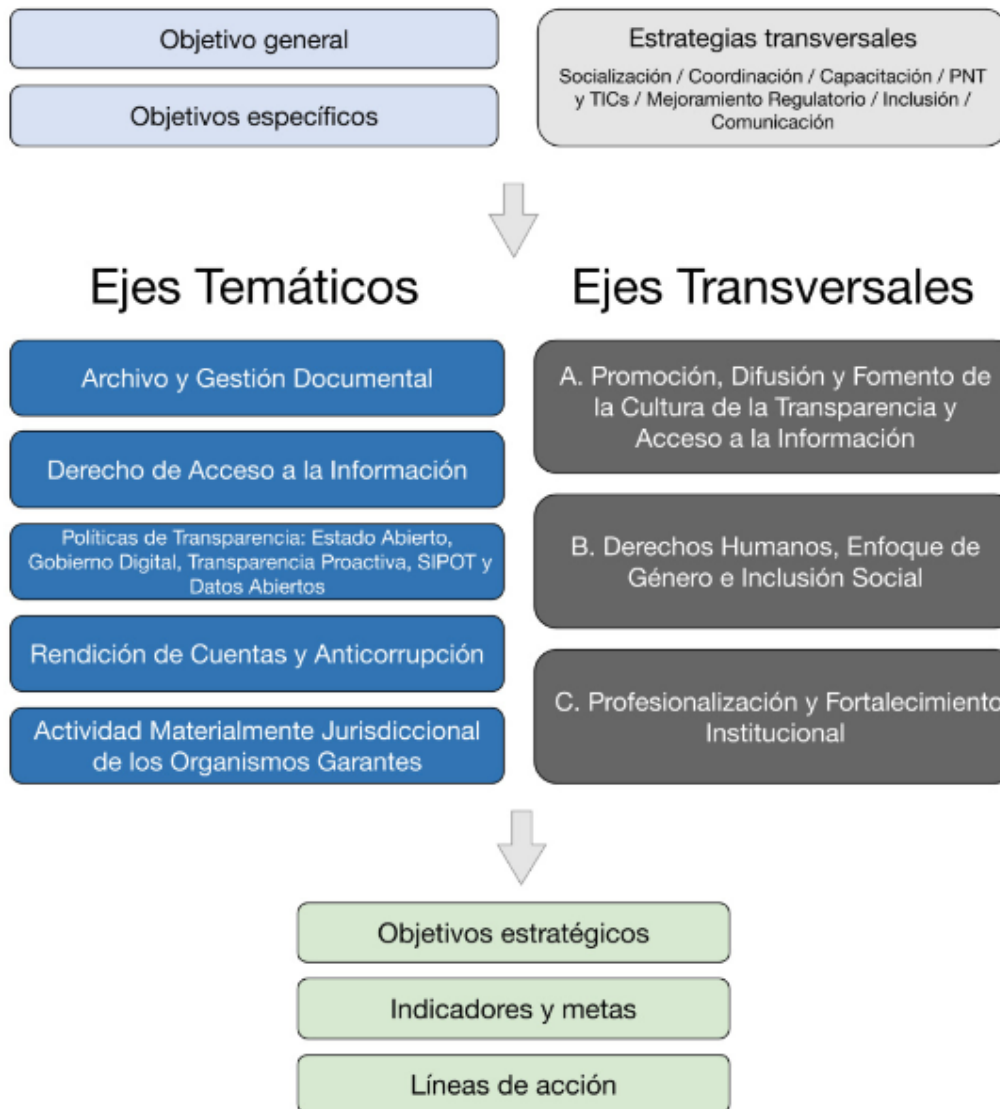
Objetivo general

Objetivos específicos

Estrategias transversales

Socialización / Coordinación / Capacitación / PNT y TICs / Mejoramiento Regulatorio / Inclusión / Comunicación

Ejes Temáticos

Archivo y Gestión Documental

Derecho de Acceso a la Información

Políticas de Transparencia: Estado Abierto, Gobierno Digital, Transparencia Proactiva, SIPOT y Datos Abiertos

Rendición de Cuentas y Anticorrupción

Actividad Materialmente Jurisdiccional de los Organismos Garantes

Ejes Transversales

A. Promoción, Difusión y Fomento de la Cultura de la Transparencia y Acceso a la Información

B. Derechos Humanos, Enfoque de Género e Inclusión Social

C. Profesionalización y Fortalecimiento Institucional

Objetivos estratégicos

Indicadores y metas

Líneas de acción